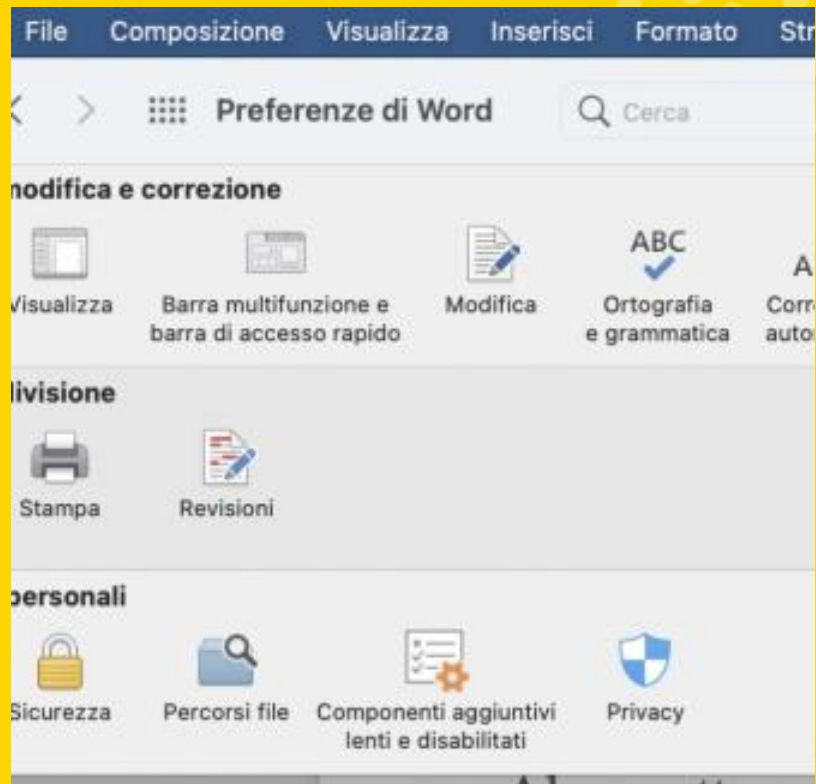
File Composizione Visualizza Inserisci Formato Str

Preferenze di Word

Cerca

nodifica e correzione

Visualizza

Barra multifunzione e barra di accesso rapido

Modifica

ABC

Ortografia e grammatica

A

Corr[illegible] auto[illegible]

livisione

Stampa

Revisioni

personali

Sicurezza

Percorsi file

Componenti aggiuntivi lenti e disabilitati

Privacy